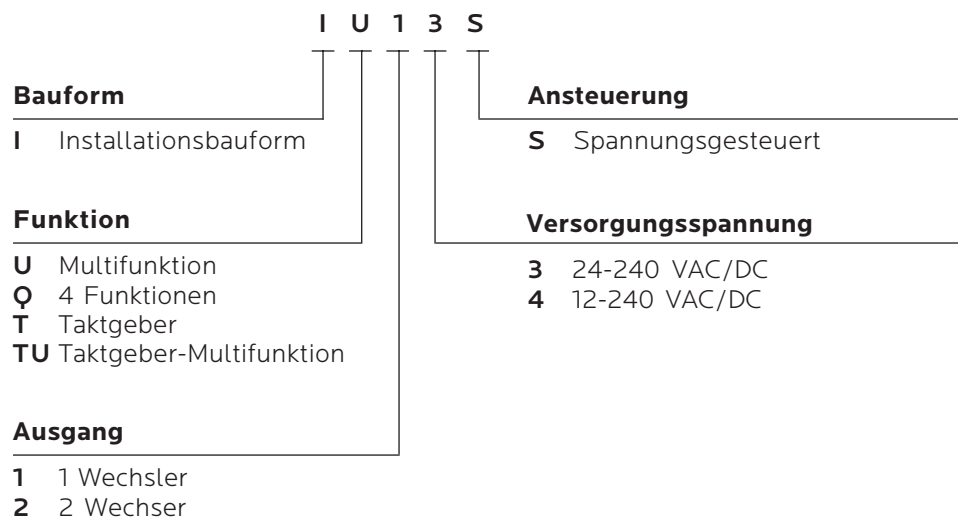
I U 1 3 S

**Bauform**
I Installationsbauform

**Funktion**
U Multifunktion
Q 4 Funktionen
T Taktgeber
TU Taktgeber-Multifunktion

**Ausgang**
1 1 Wechsler
2 2 Wechser

**Ansteuerung**
S Spannungsgesteuert

**Versorgungsspannung**
3 24-240 VAC/DC
4 12-240 VAC/DC